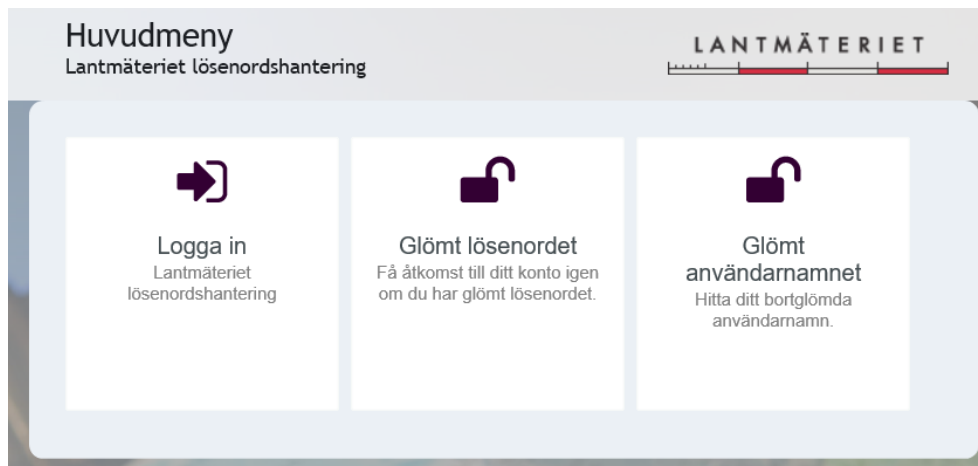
Huvudmeny
Lantmäteriet lösenordshantering

LANTMÄTERIET

Logga in
Lantmäteriet lösenordshantering

Glömt lösenordet
Få åtkomst till ditt konto igen om du har glömt lösenordet.

Glömt användarnamnet
Hitta ditt bortglömda användarnamn.